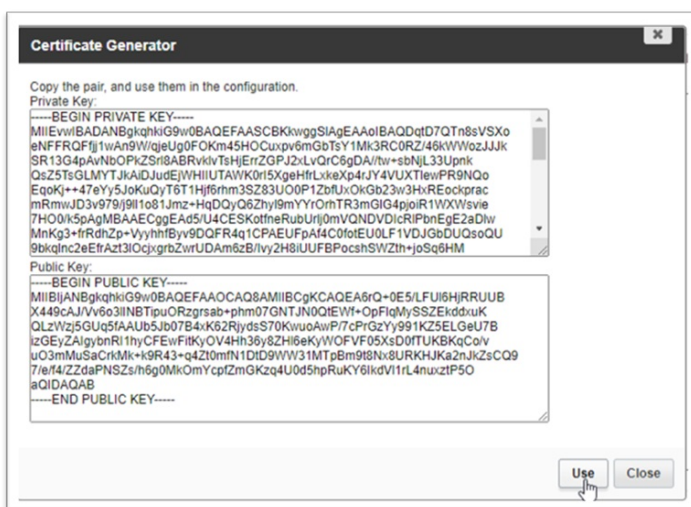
Certificate Generator

Copy the pair, and use them in the configuration.
Private Key:

-----BEGIN PRIVATE KEY-----
MIIEvwIBADANBgkqhkiG9w0BAQEFAASCBKkwggSlAgEAAoIBAQDqtD7QTn8sVSXo
eNFFRQFfjj1wAn9W/qjeUg0FOKm45HCuxpv6mGbTsY1Mk3RC0RZ/46kWWozJJJk
SR13G4pAvNbOPkZSrl8ABRvklvTsHjErrZGPJ2xLvQrC6gDA//tw+sbNjL33Upnk
QsZ5TsGLMYTJkAiDJudEjWHIIUTAWK0rl5XgeHfrLxkeXp4rJY4VUXTlewPR9NQo
EqoKj++47eYy5JoKuQyT6T1Hjf6rhm3SZ83UO0P1ZbfUxOkGb23w3HxREockprac
mRmwJD3v979/j9ll1o81Jmz+HqDQyQ6Zhyl9mYYrOrhTR3mGlG4pjoiR1WXWsvie
7HO0/k5pAgMBAAECggEAd5/U4CESKotfneRubUrlj0mVQNDVDlcRlPbnEgE2aDlw
MnKg3+frRdhZp+VyyhhfByv9DQFR4q1CPAEUFpAf4C0fotEU0LF1VDJGbDUQsoQU
9bkqlnc2eEfrAzt3lOcjxgrbZwrUDAm6zB/Ivy2H8iUUFBPocshSWZth+joSq6HM

Public Key:

-----BEGIN PUBLIC KEY-----
MIIBIjANBgkqhkiG9w0BAQEFAAOCAQ8AMIIBCgKCAQEA6rQ+0E5/LFUl6HjRRUUB
X449cAJ/Vv6o3lINBTipuORzgrsab+phm07GNTJN0QtEWf+OpFlqMySSZEkddxuK
QLzWzj5GUq5fAAUb5Jb07B4xK62RjydsS70KwuoAwP/7cPrGzYy991KZ5ELGeU7B
izGEyZAlgybnRl1hyCFEwFitKyOV4Hh36y8ZHi6eKyWOFVF05XsD0fTUKBKqCo/v
uO3mMuSaCrkMk+k9R43+q4Zt0mfN1DtD9WW31MTpBm9t8Nx8URKHJKa2nJkZsCQ9
7/e/f4/ZZdaPNSZs/h6g0MkOmYcpfZmGKzq4U0d5hpRuKY6lkdVl1rL4nuxztP5O
aQIDAQAB
-----END PUBLIC KEY-----

Use Close